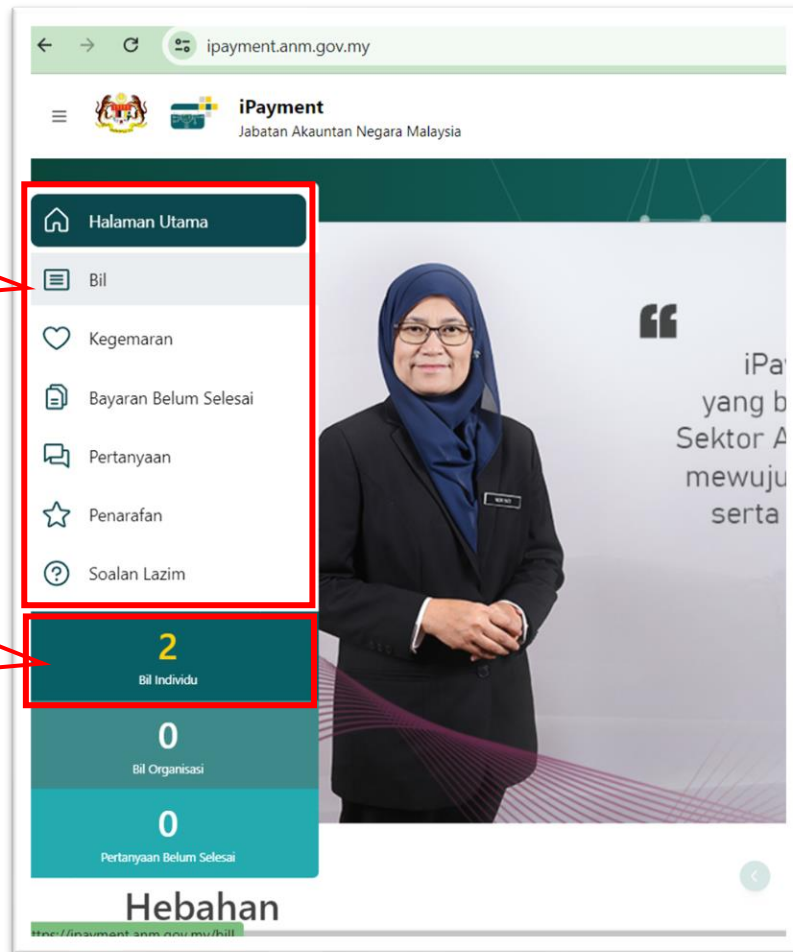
ipayment.anm.gov.my

iPayment
Jabatan Akauntan Negara Malaysia

Halaman Utama

Bil

Kegemaran

Bayaran Belum Selesai

Pertanyaan

Penarafan

Soalan Lazim

2
Bil Individu

0
Bil Organisasi

0
Pertanyaan Belum Selesai

iPay
yang b
Sektor A
mewuju
serta

Hebahan

https://ipayment.anm.gov.my/bill